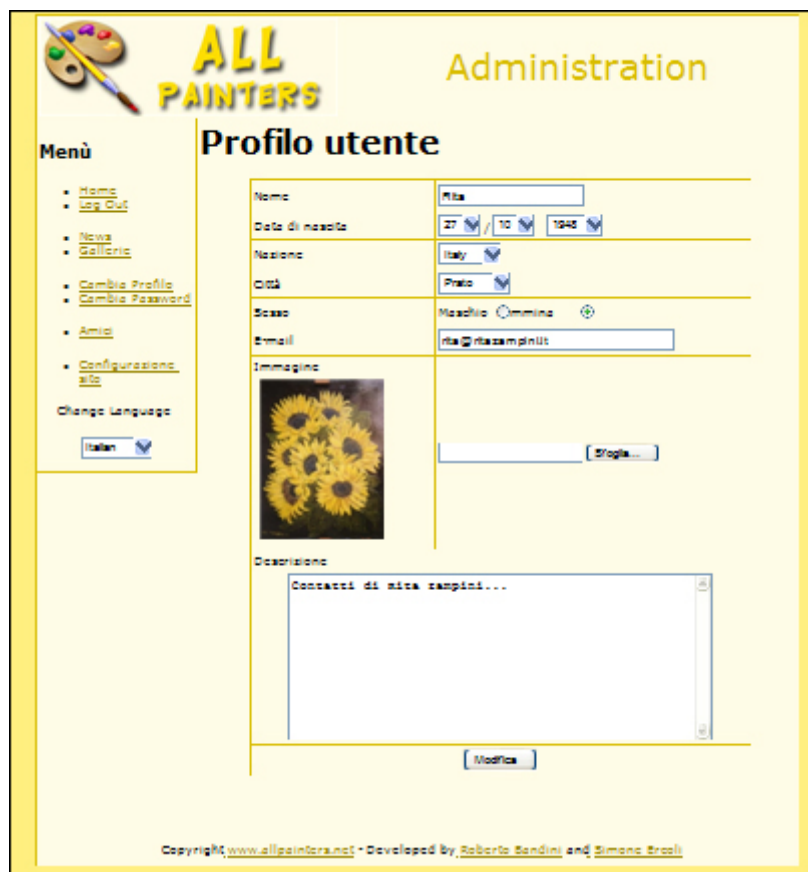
ALL PAINTERS

Administration

Menù

- Home
- Log Out
- News
- Gallerie
- Cambia Profilo
- Cambia Password
- Amici
- Configurazione sito

Change Language

Italian

Profilo utente

| | |
|---|---|
| Nome | Rita |
| Data di nascita | 27 / 10 / 1945 |
| Nazione | Italy |
| Città | Prato |
| Sesso | Maschio Femmina |
| E-mail | rita@ritazampini.it |
| Immagine | Sfoglia... |

Descrizione

Contatti di rita zampini...

Modifica

Copyright www.allpainters.net - Developed by Roberto Bandini and Simone Brodi